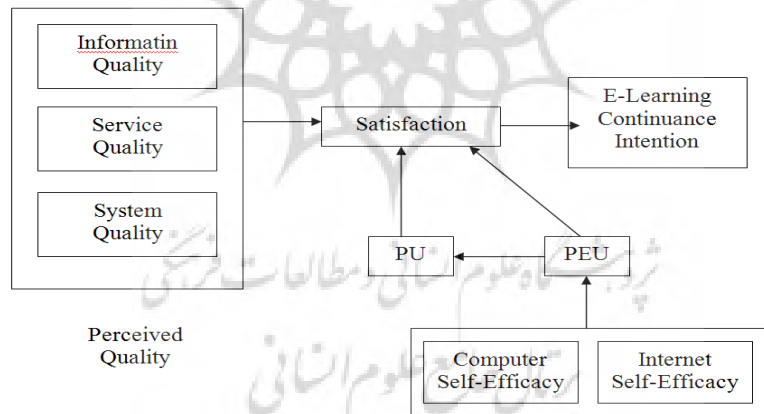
Informatin Quality

Service Quality

System Quality

Perceived Quality

Satisfaction

E-Learning Continuance Intention

PU

PEU

Computer Self-Efficacy

Internet Self-Efficacy

پژوهشگاه علوم انسانی و مطالعات فرهنگی
پرتال جامع علوم انسانی